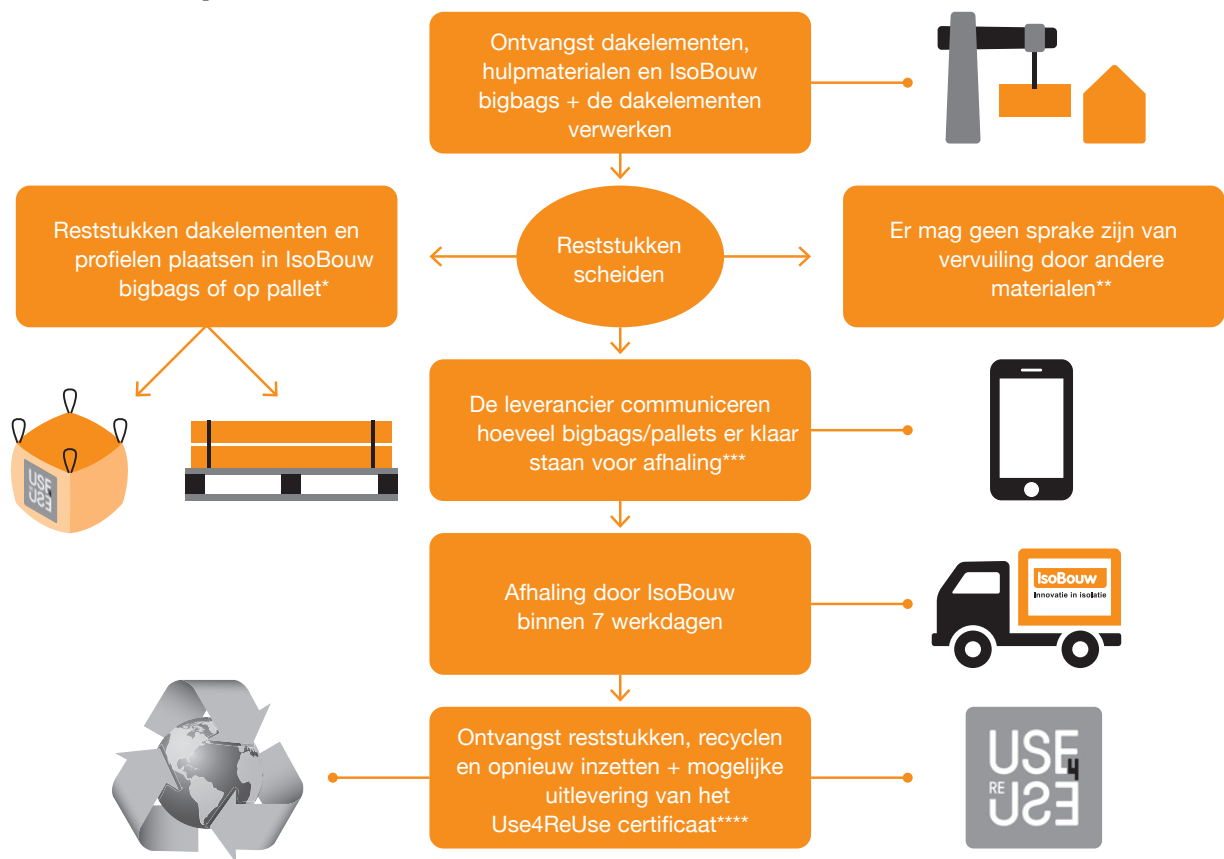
Ontvangst dakelementen, hulpmaterialen en IsoBouw bigbags + de dakelementen verwerken

Reststukken dakelementen en profielen plaatsen in IsoBouw bigbags of op pallet*

Reststukken scheiden

Er mag geen sprake zijn van vervuiling door andere materialen**

USE 4 RE USE

De leverancier communiceren hoeveel bigbags/pallets er klaar staan voor afhaling***

Afhaling door IsoBouw binnen 7 werkdagen

IsoBouw
Innovatie in isolatie

Ontvangst reststukken, recyclen en opnieuw inzetten + mogelijke uitlevering van het Use4ReUse certificaat****

USE 4 RE USE